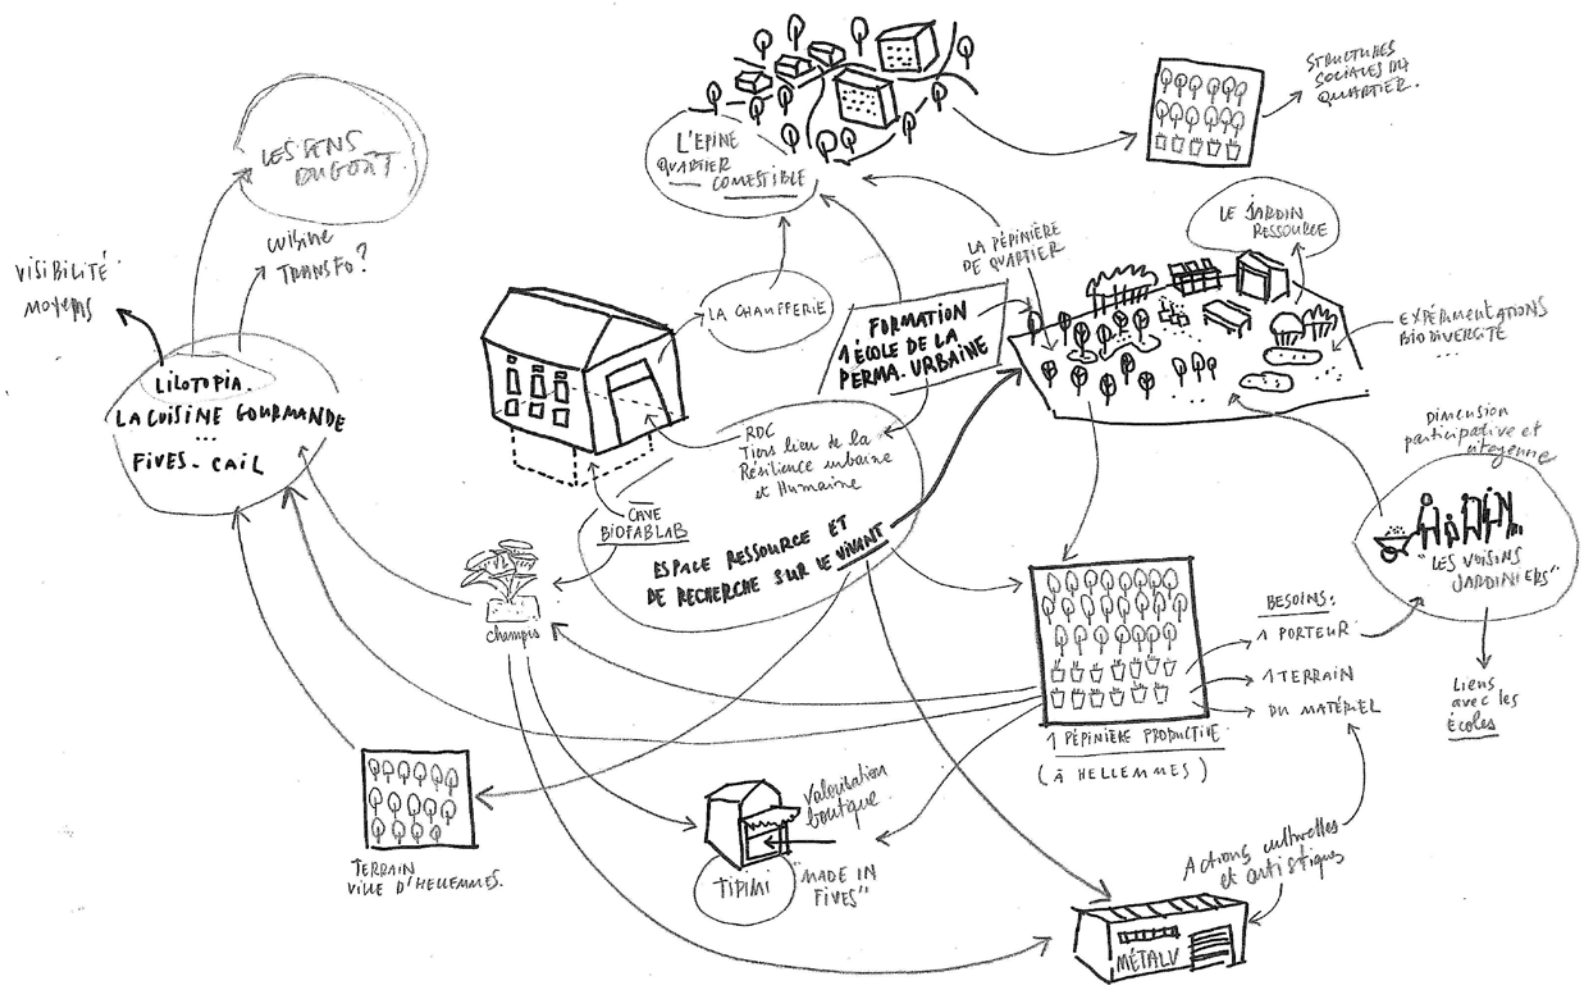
LES SENS DU GOÛT

cuisine TRANSFO ?

VISIBILITÉ moyens

LILOTOPIA.
LA CUISINE GOURMANDE
...
FIVES. CAIL

L'EPINE
QUARTIER COMESTIBLE

STRUCTURES SOCIALES DU QUARTIER.

LA CHAUFFERIE

FORMATION
1 ÉCOLE DE LA PERMA. URBAINE

LA PÉPINIÈRE DE QUARTIER

LE JARDIN RESSOURCE

EXPÉRIMENTATIONS BIODIVERSITÉ
...

RDC
Tiers lieu de la Résilience urbaine et Humaine

CAVE
BIOFABLAB

ESPACE RESSOURCE ET DE RECHERCHE SUR LE VIVANT

Champis

Dimension participative et citoyenne

"LES VOISINS JARDINIERS".

BESOINS:
1 PORTEUR
1 TERRAIN
DU MATÉRIEL

Liens avec les écoles

1 PÉPINIÈRE PRODUCTIVE
(À HELLEMMES)

TERRAIN VILLE D'HELLEMMES.

Valorisation boutique

TIPIMI

"MADE IN FIVES"

Actions culturelles et artistiques

MÉTALU